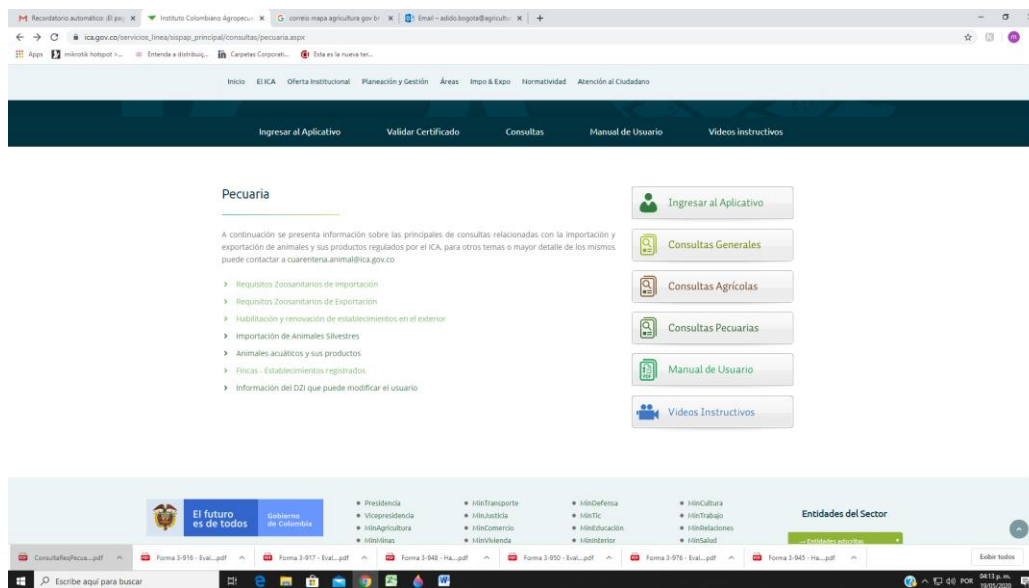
M Recordatorio automático: (El pa × Instituto Colombiano Agropecu × G correo mapa agricultura gov br × Email – adido.bogota@agricultu × +

ica.gov.co/servicios_linea/sispap_principal/consultas/pecuaria.aspx

Apps mikrotik hotspot > ... Entenda a distribuiç... Carpetas Corporati... Esta es la nueva ter...

Inicio El ICA Oferta Institucional Planeación y Gestión Áreas Impo & Expo Normatividad Atención al Ciudadano

Ingresar al Aplicativo Validar Certificado Consultas Manual de Usuario Videos instructivos

Pecuaria

A continuación se presenta información sobre las principales de consultas relacionadas con la importación y exportación de animales y sus productos regulados por el ICA, para otros temas o mayor detalle de los mismos puede contactar a cuarentena.animal@ica.gov.co

› Requisitos Zoosanitarios de Importación
› Requisitos Zoosanitarios de Exportación
› Habilitación y renovación de establecimientos en el exterior
› Importación de Animales Silvestres
› Animales acuáticos y sus productos
› Fincas - Establecimientos registrados
› Información del DZI que puede modificar el usuario

Ingresar al Aplicativo
Consultas Generales
Consultas Agrícolas
Consultas Pecuarias
Manual de Usuario
Videos Instructivos

El futuro es de todos Gobierno de Colombia

• Presidencia • Vicepresidencia • MinAgricultura • MinMinas
• MinTransporte • MinJusticia • MinComercio • MinVivienda
• MinDefensa • MinTic • MinEducación • MinInterior
• MinCultura • MinTrabajo • MinRelaciones • MinSalud

Entidades del Sector
--- Entidades adscritas

ConsultaReqPecua....pdf Forma 3-916 - Eval....pdf Forma 3-917 - Eval....pdf Forma 3-948 - Ha....pdf Forma 3-950 - Eval....pdf Forma 3-976 - Eval....pdf Forma 3-945 - Ha....pdf Exibir todos

Escribe aquí para buscar

POR 04:13 p. m. 19/05/2020